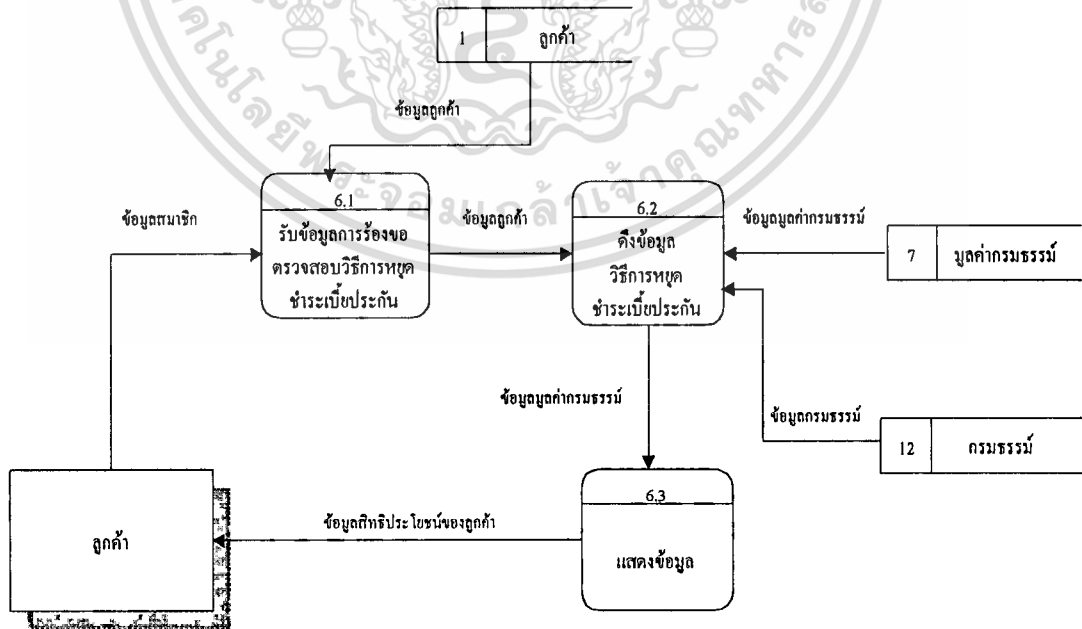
1 ลูกค้า

ข้อมูลลูกค้า

ข้อมูลสมาชิก

6.1
รับข้อมูลการร้องขอ ตรวจสอบวิธีการหยุด ชำระเบี้ยประกัน

ข้อมูลลูกค้า

6.2
ดึงข้อมูล วิธีการหยุด ชำระเบี้ยประกัน

ข้อมูลมูลค่ากรมธรรม์

7 มูลค่ากรมธรรม์

ข้อมูลมูลค่ากรมธรรม์

ข้อมูลกรมธรรม์

12 กรมธรรม์

ลูกค้า

ข้อมูลสิทธิประโยชน์ของลูกค้า

6.3
แสดงข้อมูล